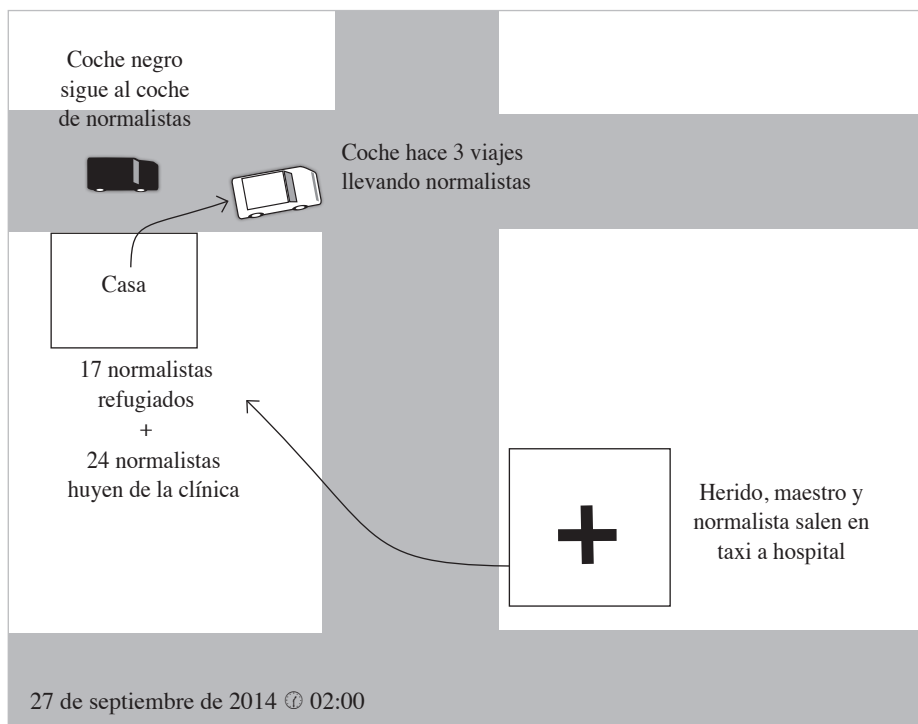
Coche negro sigue al coche de normalistas

Coche hace 3 viajes llevando normalistas

Casa

17 normalistas refugiados + 24 normalistas huyen de la clínica

Herido, maestro y normalista salen en taxi a hospital

27 de septiembre de 2014 ⌚ 02:00